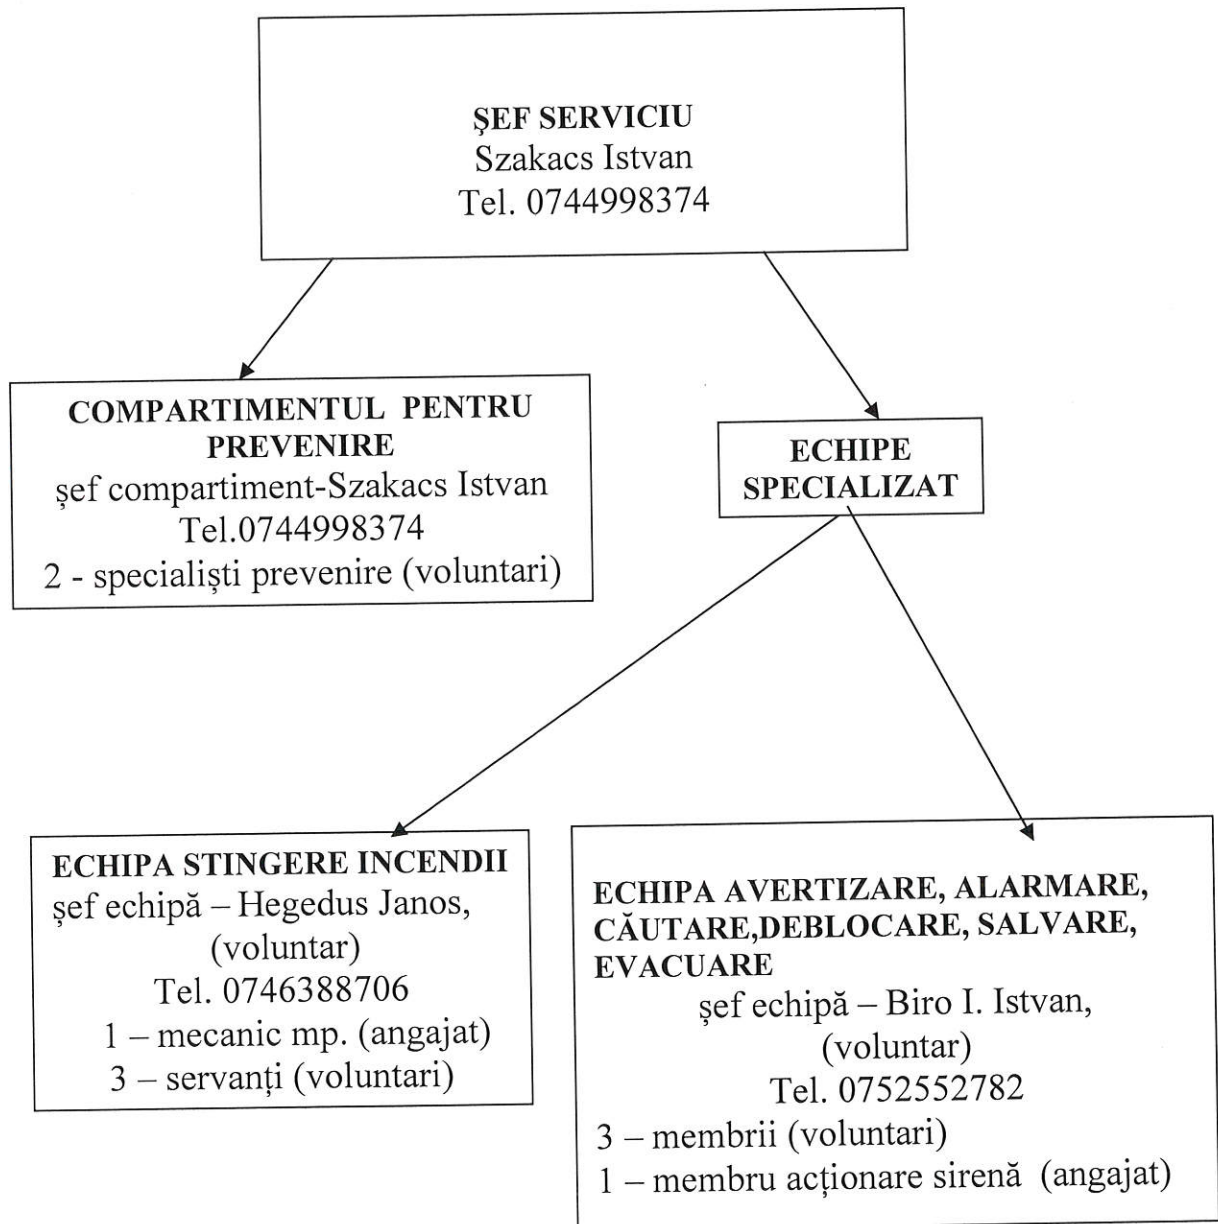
ŞEF SERVICIU
Szakacs Istvan
Tel. 0744998374

COMPARTIMENTUL PENTRU PREVENIRE
şef compartiment-Szakacs Istvan
Tel.0744998374
2 - specialişti prevenire (voluntari)

ECHIPE SPECIALIZAT

ECHIPA STINGERE INCENDII
şef echipă – Hegedus Janos, (voluntar)
Tel. 0746388706
1 – mecanic mp. (angajat)
3 – servanţi (voluntari)

ECHIPA AVERTIZARE, ALARMARE, CĂUTARE,DEBLOCARE, SALVARE, EVACUARE
şef echipă – Biro I. Istvan, (voluntar)
Tel. 0752552782
3 – membrii (voluntari)
1 – membru acţionare sirenă (angajat)